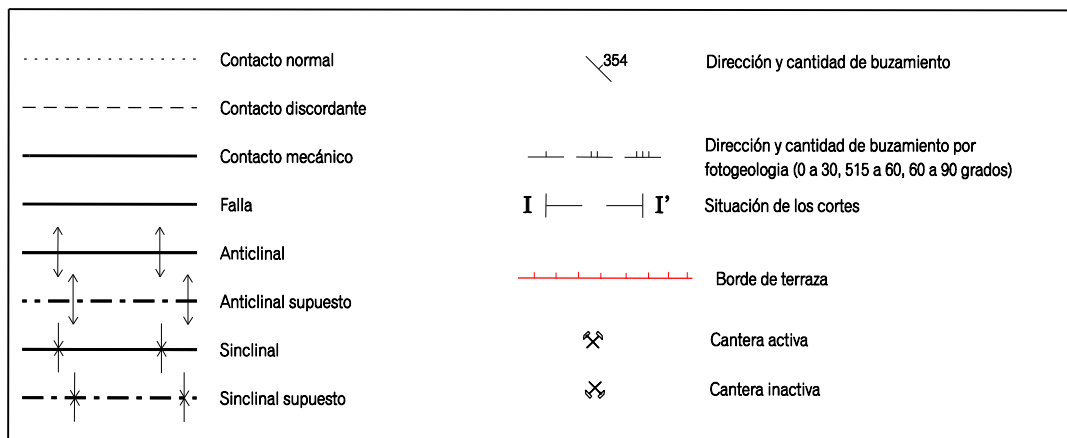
Contacto normal

Contacto discordante

Contacto mecánico

Falla

Anticlinal

Anticlinal supuesto

Sinclinal

Sinclinal supuesto

354

Dirección y cantidad de buzamiento

Dirección y cantidad de buzamiento por fotogeologia (0 a 30, 515 a 60, 60 a 90 grados)

I I'

Situación de los cortes

Borde de terraza

Cantera activa

Cantera inactiva